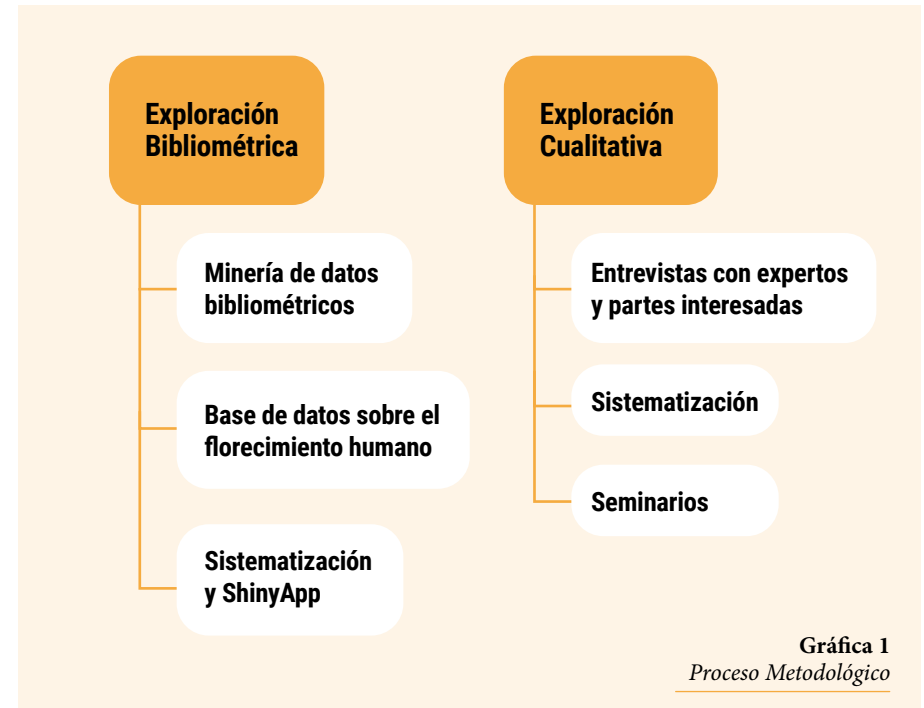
Exploración Bibliométrica

Minería de datos bibliométricos

Base de datos sobre el florecimiento humano

Sistematización y ShinyApp

Exploración Cualitativa

Entrevistas con expertos y partes interesadas

Sistematización

Seminarios

Gráfica 1
Proceso Metodológico